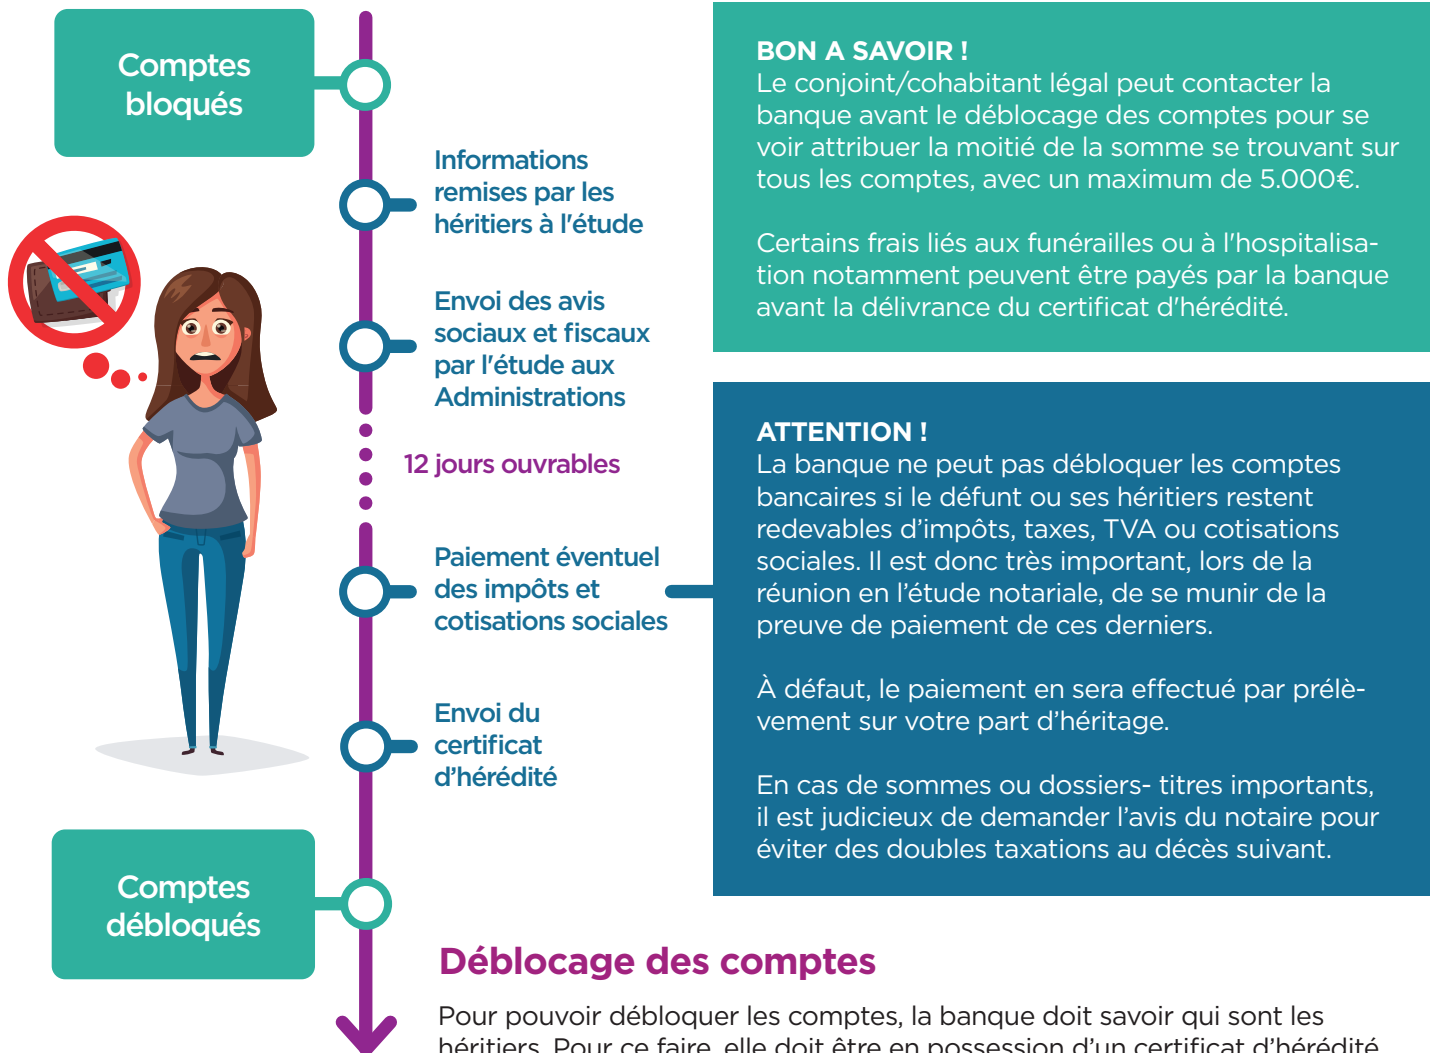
Comptes bloqués

Informations remises par les héritiers à l'étude

Envoi des avis sociaux et fiscaux par l'étude aux Administrations

12 jours ouvrables

Paiement éventuel des impôts et cotisations sociales

Envoi du certificat d'hérédité

Comptes débloqués

BON A SAVOIR !
Le conjoint/cohabitant légal peut contacter la banque avant le déblocage des comptes pour se voir attribuer la moitié de la somme se trouvant sur tous les comptes, avec un maximum de 5.000€.

Certains frais liés aux funérailles ou à l'hospitalisation notamment peuvent être payés par la banque avant la délivrance du certificat d'hérédité.

ATTENTION !
La banque ne peut pas débloquer les comptes bancaires si le défunt ou ses héritiers restent redevables d'impôts, taxes, TVA ou cotisations sociales. Il est donc très important, lors de la réunion en l'étude notariale, de se munir de la preuve de paiement de ces derniers.

À défaut, le paiement en sera effectué par prélèvement sur votre part d'héritage.

En cas de sommes ou dossiers- titres importants, il est judicieux de demander l'avis du notaire pour éviter des doubles taxations au décès suivant.

Déblocage des comptes

Pour pouvoir débloquer les comptes, la banque doit savoir qui sont les héritiers. Pour ce faire, elle doit être en possession d'un certificat d'hérédité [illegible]